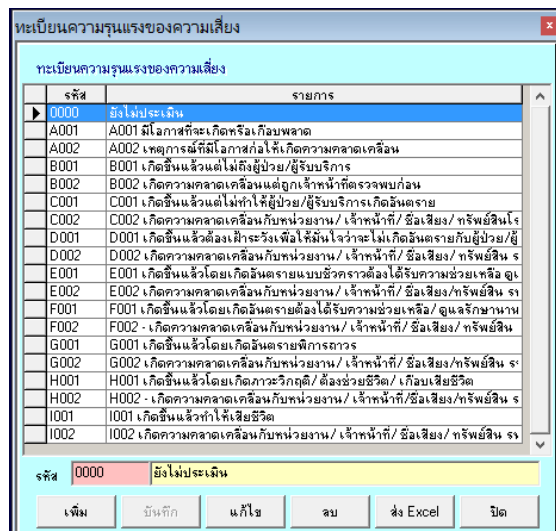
ทะเบียนความรุนแรงของความเสี่ยง

ทะเบียนความรุนแรงของความเสี่ยง

| รหัส | รายการ |
|---|---|
| 0000 | ยังไม่ประเมิน |
| A001 | A001 มีโอกาสที่จะเกิดหรือเกือบพลาด |
| A002 | A002 เหตุการณ์ที่มีโอกาสก่อให้เกิดความคลาดเคลื่อน |
| B001 | B001 เกิดขึ้นแล้วแต่ไม่ถึงผู้ป่วย/ผู้รับบริการ |
| B002 | B002 เกิดความคลาดเคลื่อนแต่ถูกเจ้าหน้าที่ตรวจพบก่อน |
| C001 | C001 เกิดขึ้นแล้วแต่ไม่ทำให้ผู้ป่วย/ผู้รับบริการเกิดอันตราย |
| C002 | C002 เกิดความคลาดเคลื่อนกับหน่วยงาน/ เจ้าหน้าที่/ ชื่อเสียง/ ทรัพย์สินโร |
| D001 | D001 เกิดขึ้นแล้วต้องเฝ้าระวังเพื่อให้มั่นใจว่าจะไม่เกิดอันตรายกับผู้ป่วย/ผู้ |
| D002 | D002 เกิดความคลาดเคลื่อนกับหน่วยงาน/ เจ้าหน้าที่/ ชื่อเสียง/ ทรัพย์สิน ร |
| E001 | E001 เกิดขึ้นแล้วโดยเกิดอันตรายแบบชั่วคราวต้องได้รับความช่วยเหลือ ดูแ |
| E002 | E002 เกิดความคลาดเคลื่อนกับหน่วยงาน/ เจ้าหน้าที่/ ชื่อเสียง/ทรัพย์สิน รา |
| F001 | F001 เกิดขึ้นแล้วโดยเกิดอันตรายต้องได้รับความช่วยเหลือ/ ดูแลรักษานาน |
| F002 | F002 - เกิดความคลาดเคลื่อนกับหน่วยงาน/ เจ้าหน้าที่/ ชื่อเสียง/ ทรัพย์สิน |
| G001 | G001 เกิดขึ้นแล้วโดยเกิดอันตรายพิการถาวร |
| G002 | G002 เกิดความคลาดเคลื่อนกับหน่วยงาน/ เจ้าหน้าที่/ ชื่อเสียง/ ทรัพย์สิน ร |
| H001 | H001 เกิดขึ้นแล้วโดยเกิดภาวะวิกฤติ/ ต้องช่วยชีวิต/ เกือบเสียชีวิต |
| H002 | H002 - เกิดความคลาดเคลื่อนกับหน่วยงาน/ เจ้าหน้าที่/ชื่อเสียง/ทรัพย์สิน ร |
| I001 | I001 เกิดขึ้นแล้วทำให้เสียชีวิต |
| I002 | I002 เกิดความคลาดเคลื่อนกับหน่วยงาน/ เจ้าหน้าที่/ ชื่อเสียง/ ทรัพย์สิน รง |

รหัส 0000 ยังไม่ประเมิน

เพิ่ม บันทึก แก้ไข ลบ ส่ง Excel ปิด